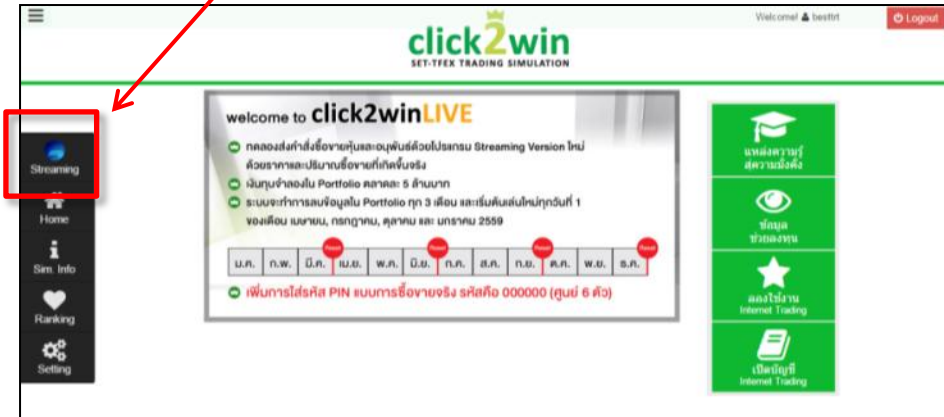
Welcome! besttrt
Logout

click2win
SET-TFEX TRADING SIMULATION

Streaming
Home
Sim. Info
Ranking
Setting

welcome to click2winLIVE

ทดลองส่งคำสั่งซื้อขายหุ้นและอนุพันธ์ด้วยโปรแกรม Streaming Version ใหม่ ด้วยราคาและปริมาณซื้อขายที่เกิดขึ้นจริง

เงินทุนจำลองใน Portfolio ตลาดละ 5 ล้านบาท

ระบบจะทำการลบข้อมูลใน Portfolio ทุก 3 เดือน และเริ่มต้นเล่นใหม่ทุกวันที่ 1 ของเดือน เมษายน, กรกฎาคม, ตุลาคม และ มกราคม 2559

| ม.ค. | ก.พ. | มี.ค. | เม.ย. | พ.ค. | มิ.ย. | ก.ค. | ส.ค. | ก.ย. | ต.ค. | พ.ย. | ธ.ค. |
|---|---|---|---|---|---|---|---|---|---|---|---|

Reset Reset Reset Reset

เพิ่มการใส่รหัส PIN แบบการซื้อขายจริง รหัสคือ 000000 (ศูนย์ 6 ตัว)

แหล่งความรู้สู่ความมั่งคั่ง

ข้อมูลช่วยลงทุน

ลองใช้งาน Internet Trading

เปิดบัญชี Internet Trading